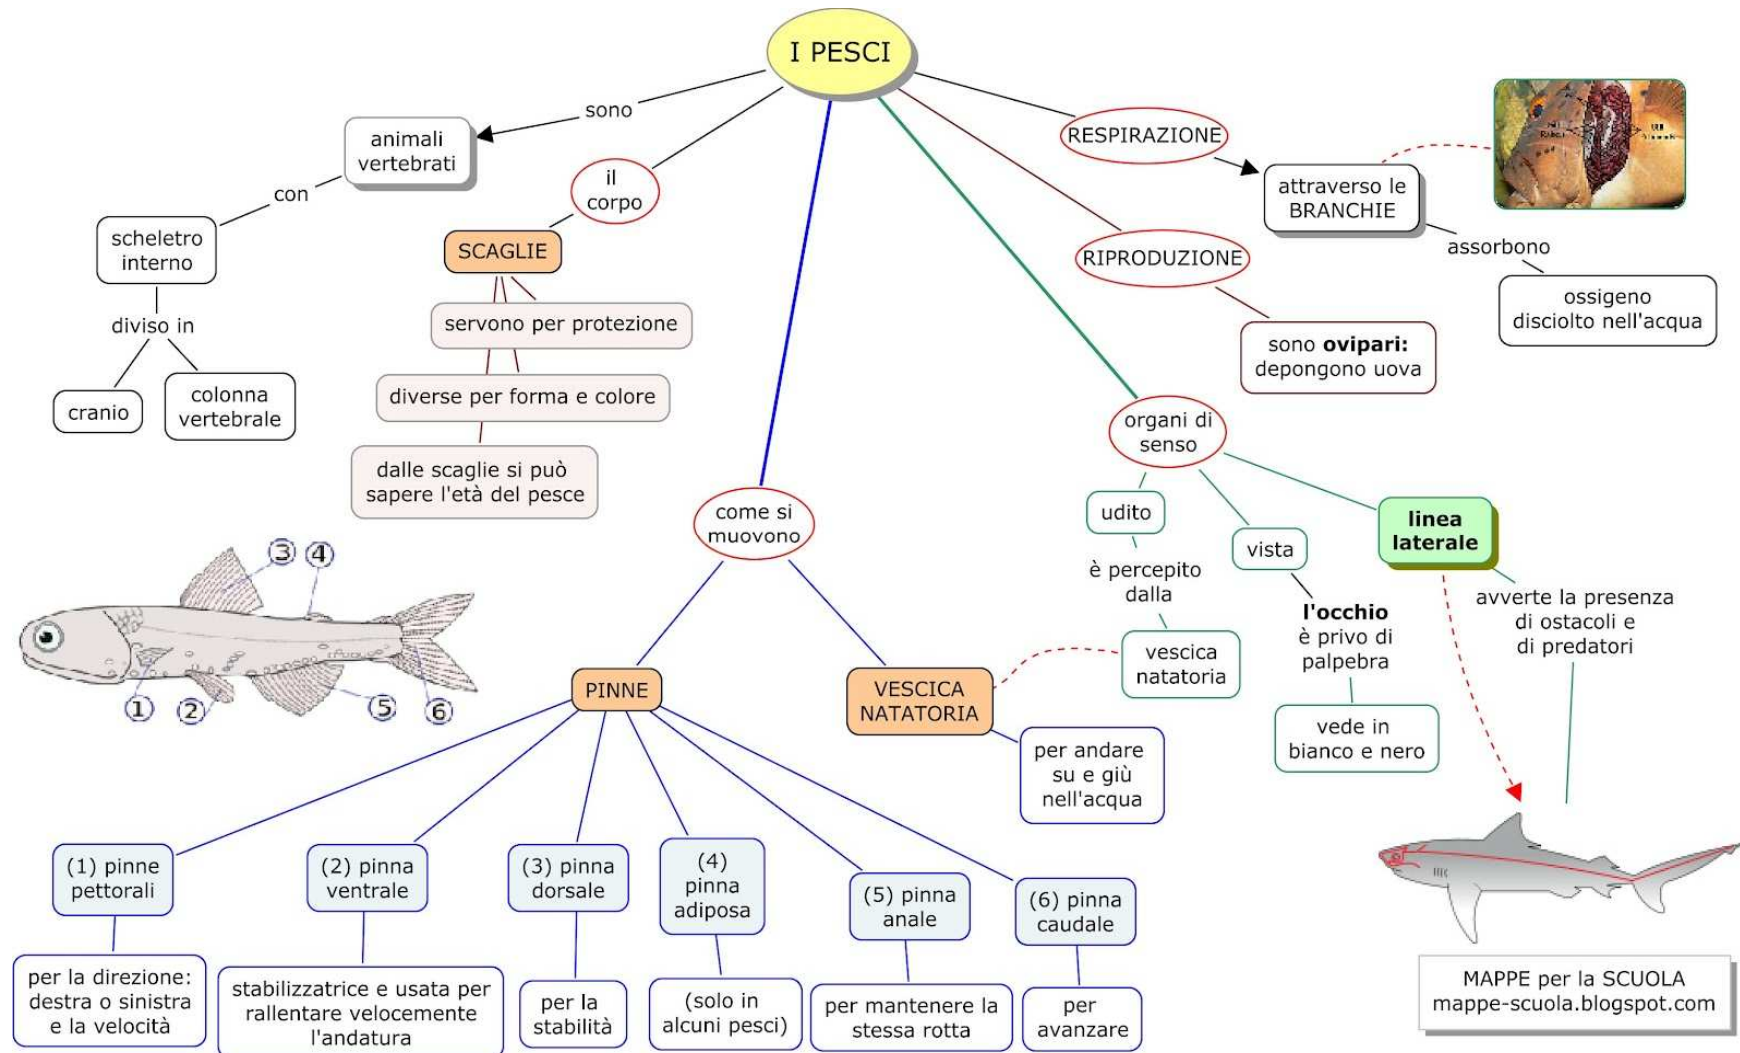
I PESCI

sono

animali vertebrati

con

scheletro interno

diviso in

cranio

colonna vertebrale

il corpo

SCAGLIE

servono per protezione

diverse per forma e colore

dalle scaglie si può sapere l'età del pesce

RESPIRAZIONE

attraverso le BRANCHIE

assorbono

ossigeno disciolto nell'acqua

RIPRODUZIONE

sono **ovipari:** depongono uova

organi di senso

udito

è percepito dalla

vescica natatoria

vista

**l'occhio** è privo di palpebra

vede in bianco e nero

**linea laterale**

avverte la presenza di ostacoli e di predatori

come si muovono

PINNE

VESCICA NATATORIA

per andare su e giù nell'acqua

3 4

1 2 5 6

(1) pinne pettorali

per la direzione: destra o sinistra e la velocità

(2) pinna ventrale

stabilizzatrice e usata per rallentare velocemente l'andatura

(3) pinna dorsale

per la stabilità

(4) pinna adiposa

(solo in alcuni pesci)

(5) pinna anale

per mantenere la stessa rotta

(6) pinna caudale

per avanzare

MAPPE per la SCUOLA
mappe-scuola.blogspot.com